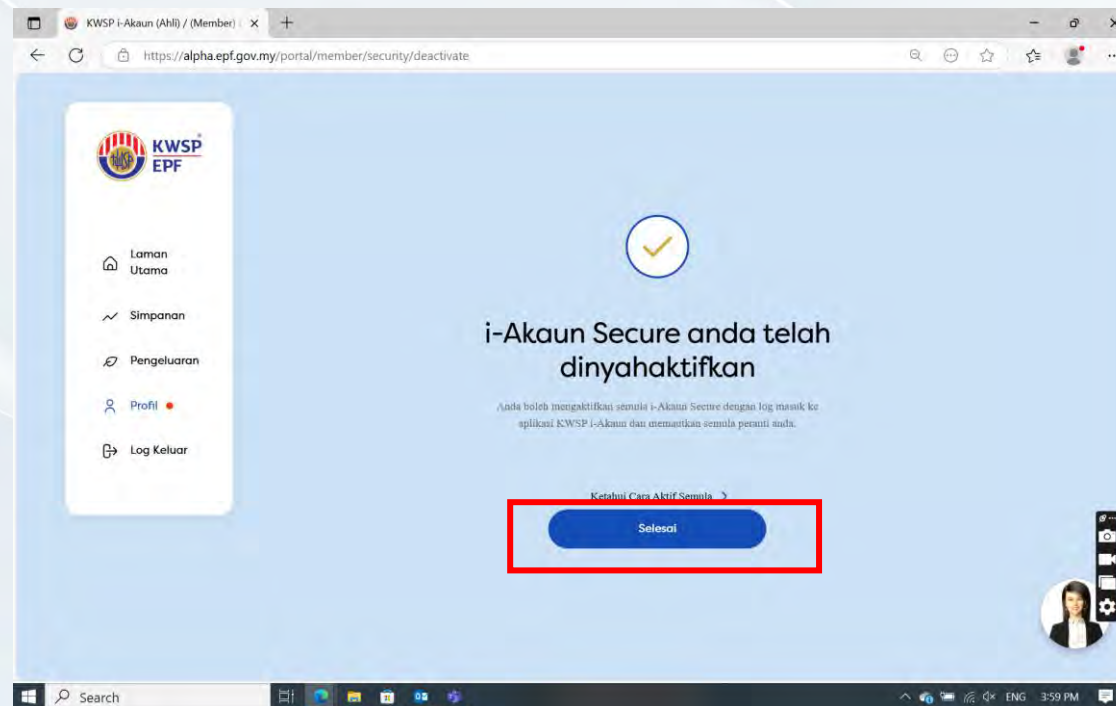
KWSP i-Akaun (Ahli) / (Member)

https://alpha.epf.gov.my/portal/member/security/deactivate

KWSP EPF

Laman Utama

Simpanan

Pengeluaran

Profil

Log Keluar

i-Akaun Secure anda telah dinyahaktifkan

Anda boleh mengaktifkan semula i-Akaun Secure dengan log masuk ke aplikasi KWSP i-Akaun dan memastikan semula peranti anda.

Ketahui Cara Aktif Semula >

Selesai

Search

ENG 3:59 PM